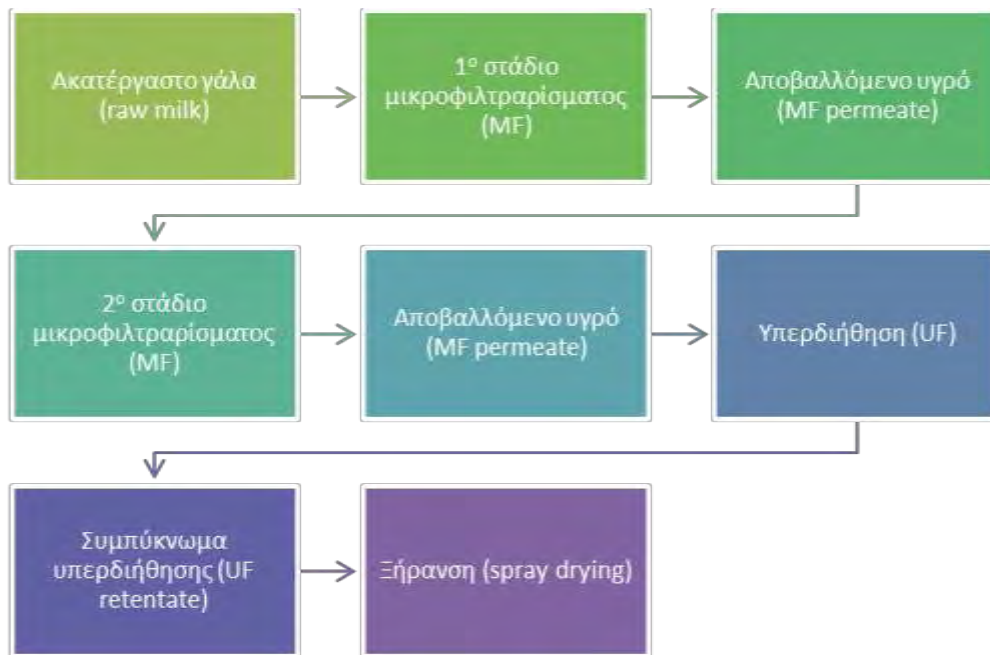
Ακατέργαστο γάλα (raw milk)

$1^{ο}$ στάδιο μικροφιλτραρίσματος (MF)

Αποβαλλόμενο υγρό (MF permeate)

$2^{ο}$ στάδιο μικροφιλτραρίσματος (MF)

Αποβαλλόμενο υγρό (MF permeate)

Υπερδιήθηση (UF)

Συμπύκνωμα υπερδιήθησης (UF retentate)

Ξήρανση (spray drying)